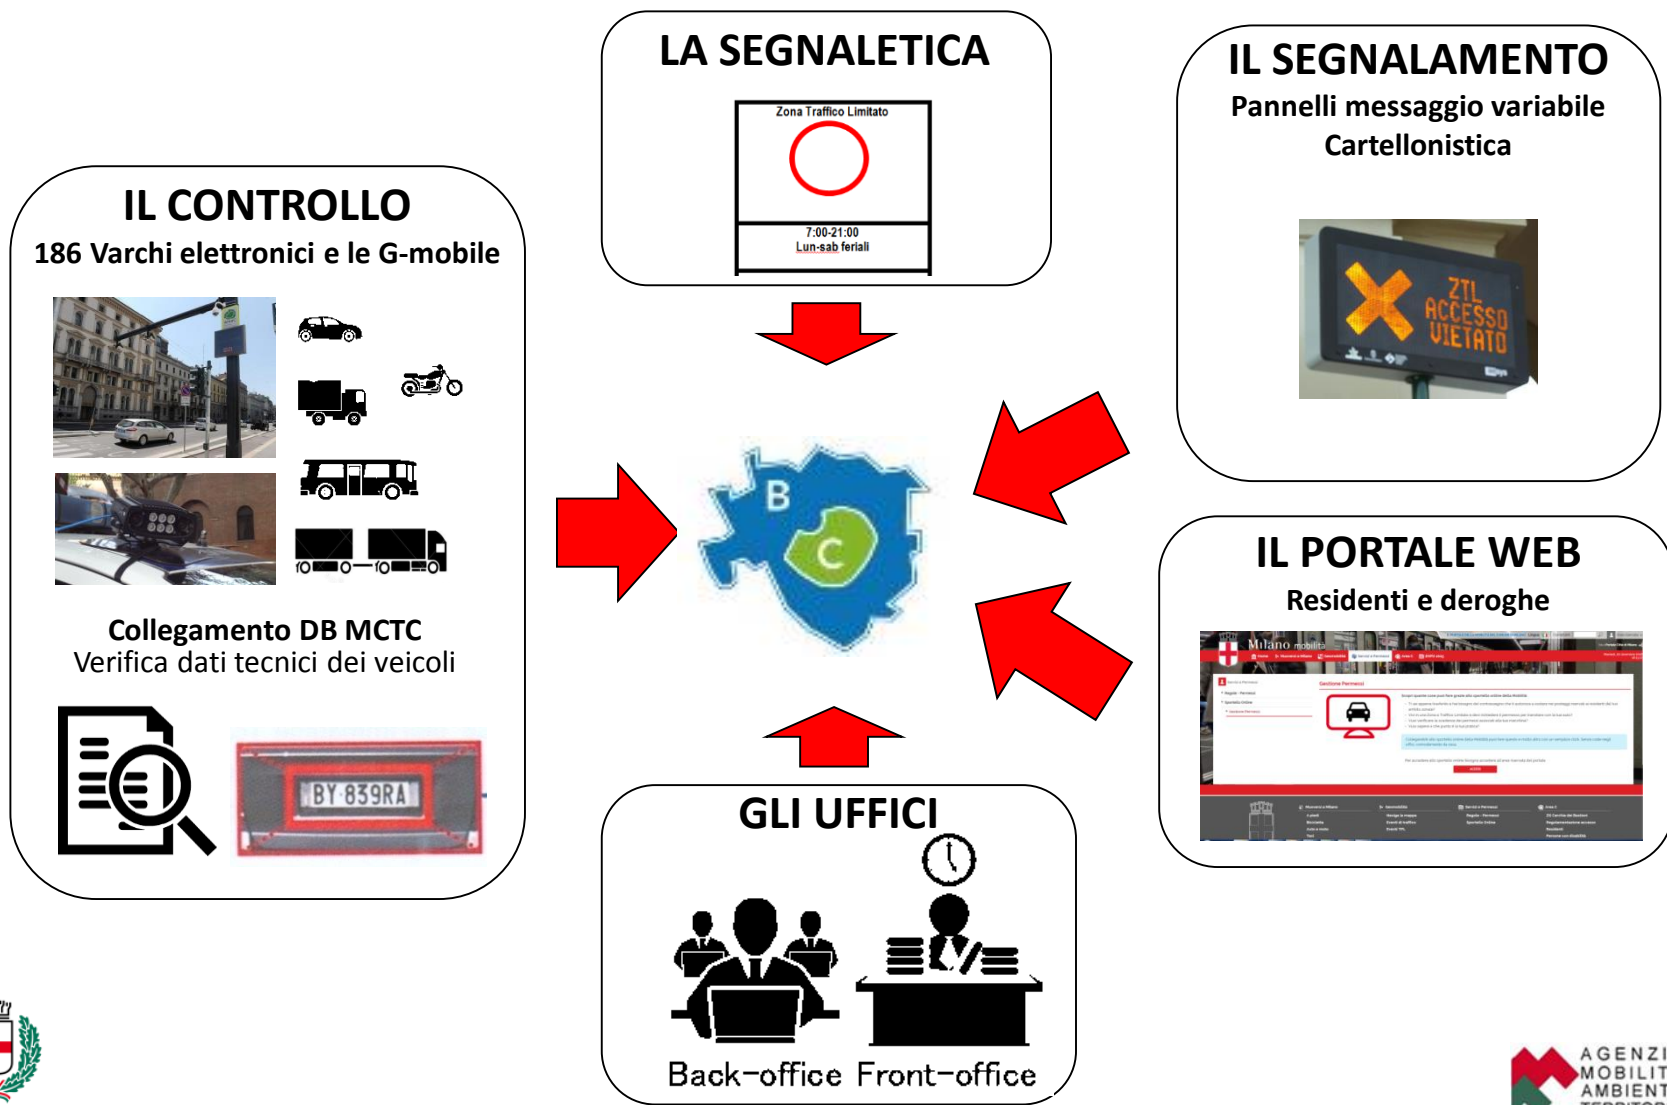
LA SEGNALETICA

Zona Traffico Limitato

7:00-21:00
Lun-sab feriali

IL SEGNALAMENTO
Pannelli messaggio variabile
Cartellonistica

ZTL
ACCESSO
VIETATO

IL CONTROLLO
186 Varchi elettronici e le G-mobile

Collegamento DB MCTC
Verifica dati tecnici dei veicoli

BY 839RA

B
C

IL PORTALE WEB
Residenti e deroghe

Milano mobilità

Gestione Permessi

GLI UFFICI

Back-office Front-office

AGENZI
MOBILIT
AMBIENT
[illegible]